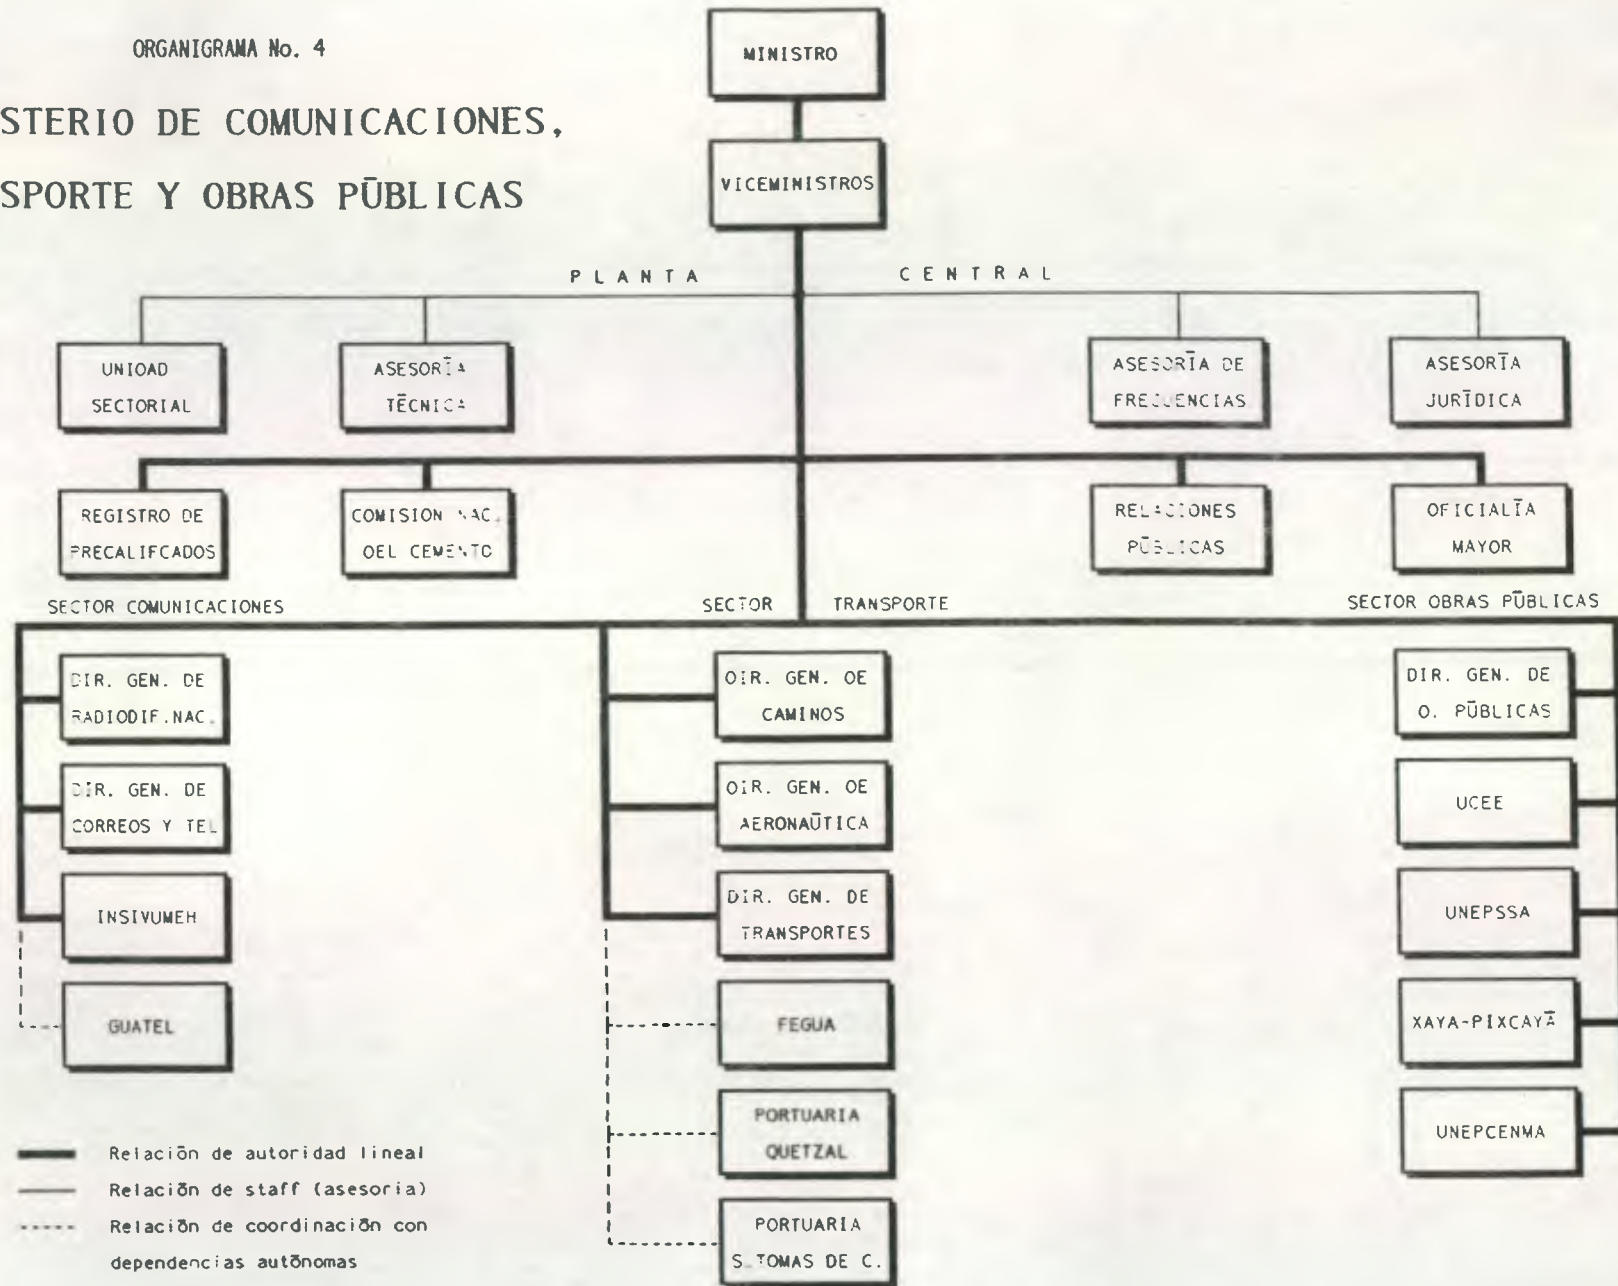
ORGANIGRAMA No. 4

STERIO DE COMUNICACIONES,

SPORTE Y OBRAS PŪBLICAS

MINISTRO

VICEMINISTROS

PLANTA CENTRAL

UNIOAD SECTORIAL

ASESORĪA TĒCNICA

ASESORĪA DE FRECUENCIAS

ASESORĪA JURĪDICA

REGISTRO DE PRECALIFCADOS

COMISION NAC. OEL CEMENTO

RELACIONES PŪBLICAS

OFICIALĪA MAYOR

SECTOR COMUNICACIONES

SECTOR TRANSPORTE

SECTOR OBRAS PŪBLICAS

DIR. GEN. DE RADIODIF.NAC.

DIR. GEN. DE CORREOS Y TEL

INSIVUMEH

GUATEL

OIR. GEN. OE CAMINOS

OIR. GEN. OE AERONAŪTICA

DIR. GEN. DE TRANSPORTES

FEGUA

PORTUARIA QUETZAL

PORTUARIA S. TOMAS DE C.

DIR. GEN. DE O. PŪBLICAS

UCEE

UNEPSSA

XAYA-PIXCAYĀ

UNEPCENMA

Relaciōn de autoridad lineal

Relaciōn de staff (asesoria)

Relaciōn de coordinaciōn con dependencias autōnomas